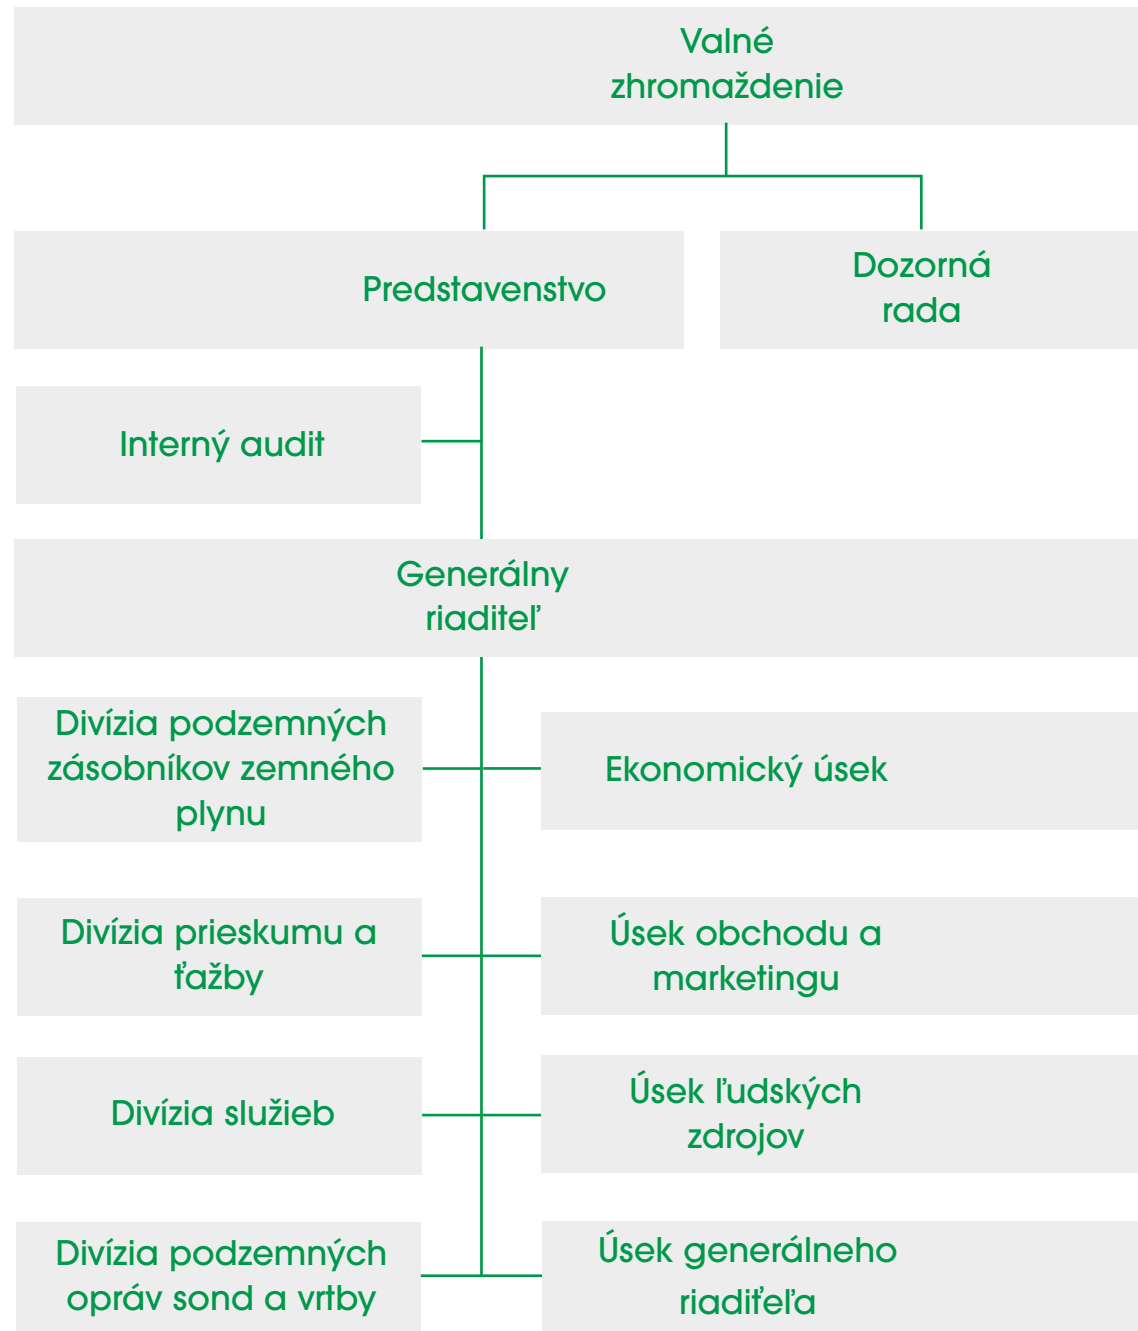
Valné zhromaždenie

Predstavenstvo

Dozorná rada

Interný audit

Generálny riaditeľ

Divízia podzemných zásobníkov zemného plynu

Ekonomický úsek

Divízia prieskumu a ťažby

Úsek obchodu a marketingu

Divízia služieb

Úsek ľudských zdrojov

Divízia podzemných opráv sond a vrtby

Úsek generálneho riadiťeľa